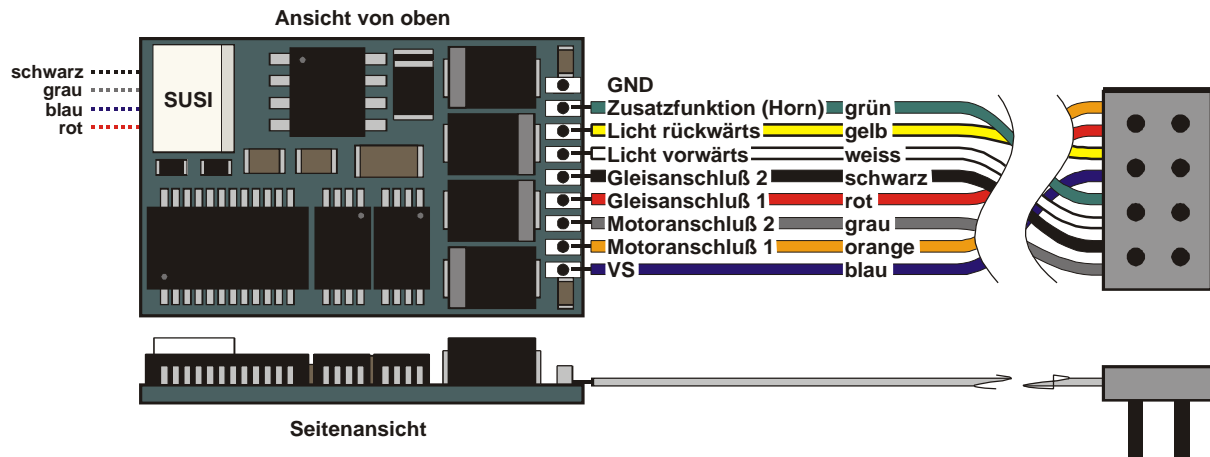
Ansicht von oben

schwarz
grau
blau
rot

SUSI

GND
Zusatzfunktion (Horn) grün
Licht rückwärts gelb
Licht vorwärts weiss
Gleisanschluß 2 schwarz
Gleisanschluß 1 rot
Motoranschluß 2 grau
Motoranschluß 1 orange
VS blau

Seitenansicht